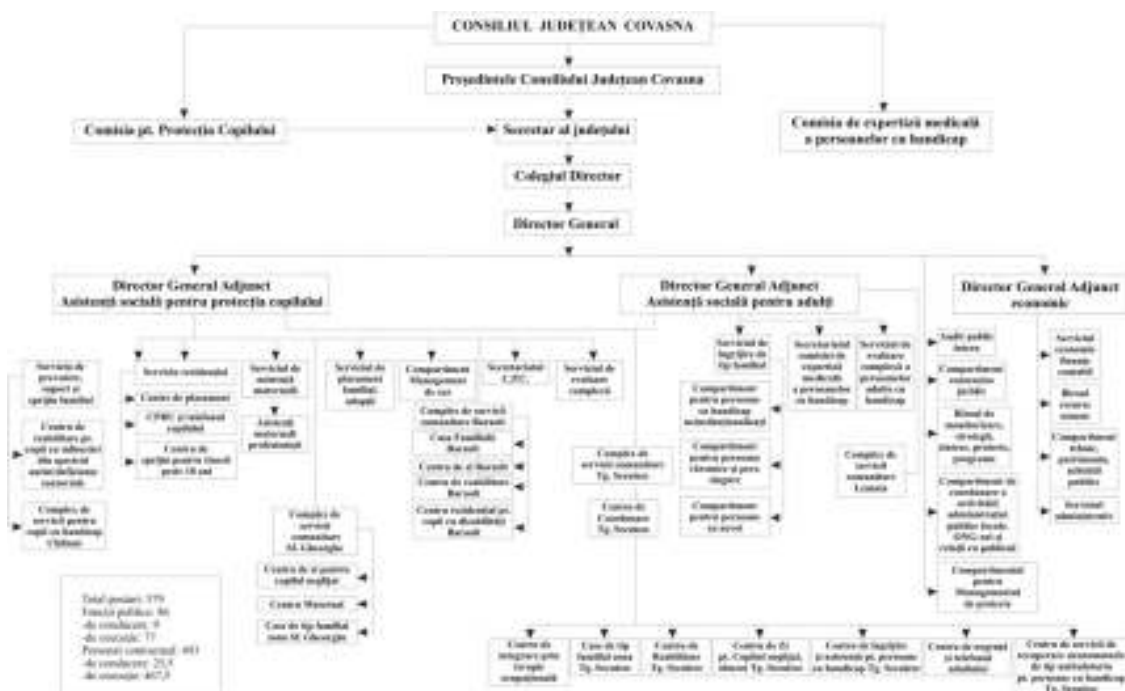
CONSILIUL JUDEȚEAN COVASNA

Președintele Consiliului Județean Covasna

Comisia pt. Protecția Copilului

Secretar al județului

Comisia de expertiză medicală a persoanelor cu handicap

Colegiul Director

Director General

Director General Adjunct
Asistență socială pentru protecția copilului

Director General Adjunct
Asistență socială pentru adulți

Director General Adjunct
economic

Serviciul de prevenire, suport și sprijin familial

Centru de reabilitare pt. copii cu tulburări din spectrul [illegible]

Complex de servicii pentru copii cu handicap Chilieni

Serviciu rezidențial

Centre de plasament

CPRU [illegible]

Centru de sprijin pentru tineri peste 18 ani

Serviciul de asistenți maternali

Asistenți maternali profesioniști

Serviciul de plasament familial, adopții

Compartiment Management de caz

Secretariatul C.P.C.

Serviciul de evaluare complexă

Complex de servicii comunitare Baraolt

Casa Familială Baraolt

Centru de zi Baraolt

Centru de reabilitare Baraolt

Centru rezidențial pt. copii cu dizabilități Baraolt

Complex de servicii comunitare Sf. Gheorghe

Centru de zi pentru copilul neglijat

Centru Maternal

Casa de tip familial mun. Sf. Gheorghe

Complex de servicii comunitare Tg. Secuiesc

Centru de Consiliere Tg. Secuiesc

Serviciul de îngrijire de tip familial

Compartiment pentru persoane cu handicap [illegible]

Compartiment pentru persoane vârstnice și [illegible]

Compartiment pentru persoane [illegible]

Secretariatul comisiei de expertiză medicală a persoanelor cu handicap

Serviciul de evaluare complexă a persoanelor adulte cu handicap

Complex de servicii comunitare Lunca

Audit public intern

Compartiment consilier juridic

Birou de monitorizare, strategii, sinteze, proiecte, programe

Compartiment de coordonare a activității administrației publice locale, ONG-uri și relații cu publicul

Compartiment pentru Managementul de proiecte

Serviciul economic financiar contabil

Birou resurse umane

Compartiment tehnic, patrimoniu, achiziții publice

Serviciul administrativ

Centru de integrare prin terapie ocupațională

Casa de tip familial mun. Tg. Secuiesc

Centru de Reabilitare Tg. Secuiesc

Centru de zi pt. Copilul neglijat, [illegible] Tg. Secuiesc

Centru de îngrijire și asistență pt. persoane cu handicap Tg. Secuiesc

Centru de urgență și telefonul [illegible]

Centru de servicii de recuperare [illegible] de tip ambulatoriu pt. persoane cu handicap Tg. Secuiesc

Total posturi: 579
Funcții publice: 86
-de conducere: 9
-de execuție: 77
Personal contractual: 493
-de conducere: 25,5
-de execuție: 467,5